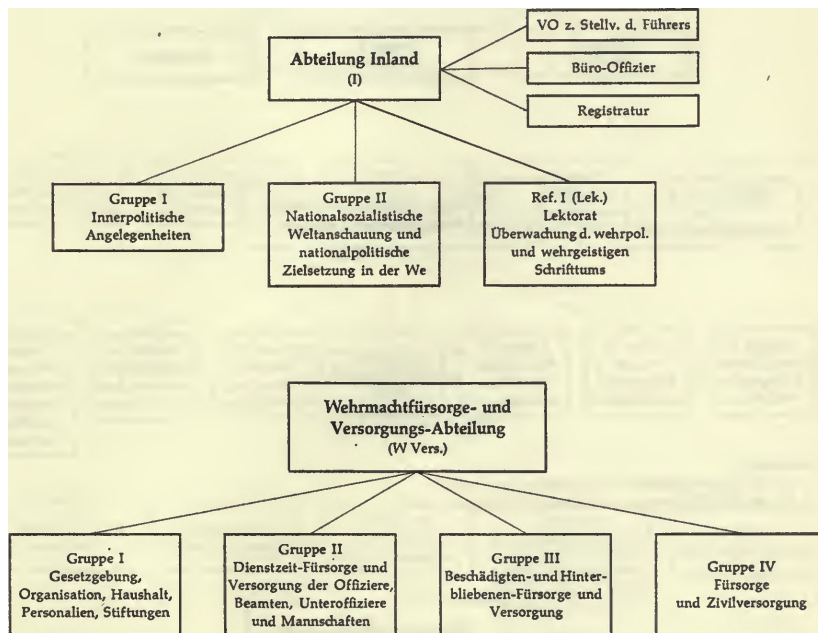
Abteilung Inland
(I)

VO z. Stellv. d. Führers

Büro-Offizier

Registratur

Gruppe I
Innerpolitische Angelegenheiten

Gruppe II
Nationalsozialistische Weltanschauung und nationalpolitische Zielsetzung in der We

Ref. I (Lek.)
Lektorat
Überwachung d. wehrpol. und wehrgeistigen Schrifttums

Wehrmachtfürsorge- und Versorgungs-Abteilung
(W Vers.)

Gruppe I
Gesetzgebung, Organisation, Haushalt, Personalien, Stiftungen

Gruppe II
Dienstzeit-Fürsorge und Versorgung der Offiziere, Beamten, Unteroffiziere und Mannschaften

Gruppe III
Beschädigten- und Hinterbliebenen-Fürsorge und Versorgung

Gruppe IV
Fürsorge und Zivilversorgung